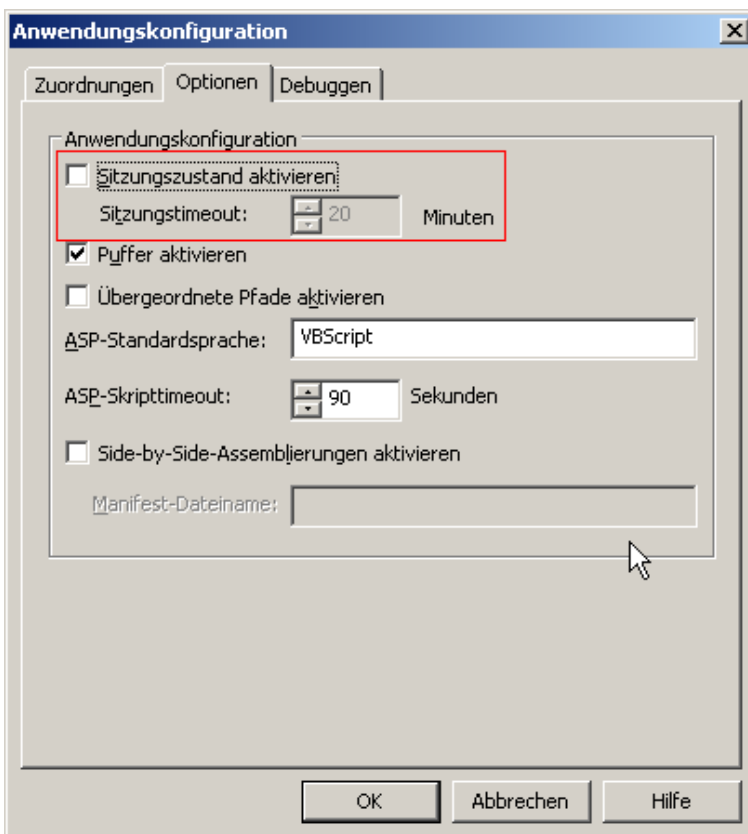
Anwendungskonfiguration

Zuordnungen | Optionen | Debuggen

Anwendungskonfiguration

Sitzungszustand aktivieren

Sitzungstimeout: 20 Minuten

Puffer aktivieren

Übergeordnete Pfade aktivieren

ASP-Standardsprache: VBScript

ASP-Skripttimeout: 90 Sekunden

Side-by-Side-Assemblierungen aktivieren

Manifest-Dateiname:

OK | Abbrechen | Hilfe